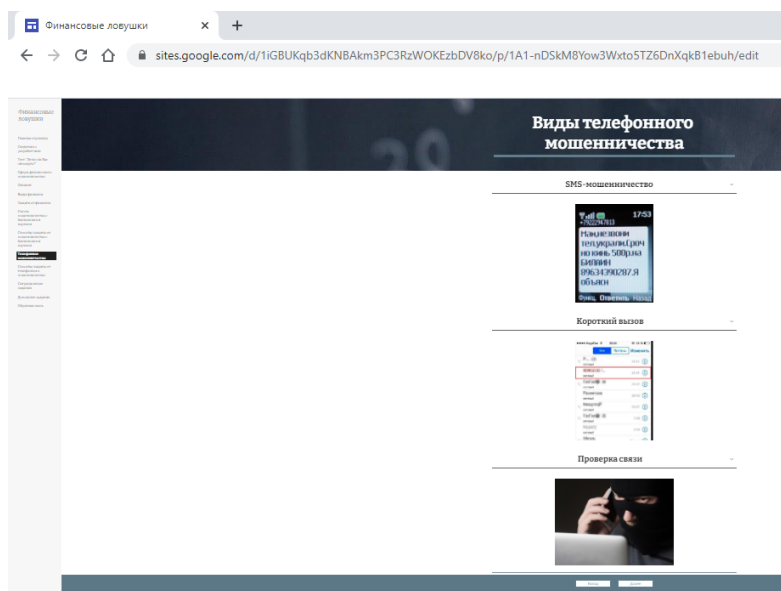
Финансовые ловушки ×

sites.google.com/d/1iGBUKqb3dKNBAkm3PC3RzWOKEzbDV8ko/p/1A1-nDSkM8Yow3Wxto5TZ6DnXqkB1ebuh/edit

Финансовые ловушки

Виды телефонного мошенничества

SMS-мошенничество

17:53
Мама,я в беде телефон украли.Срочно кинь 500р.на БИЛАЙН 89634390287.Я объясн
Функц. Ответить Назад

Короткий вызов

Проверка связи